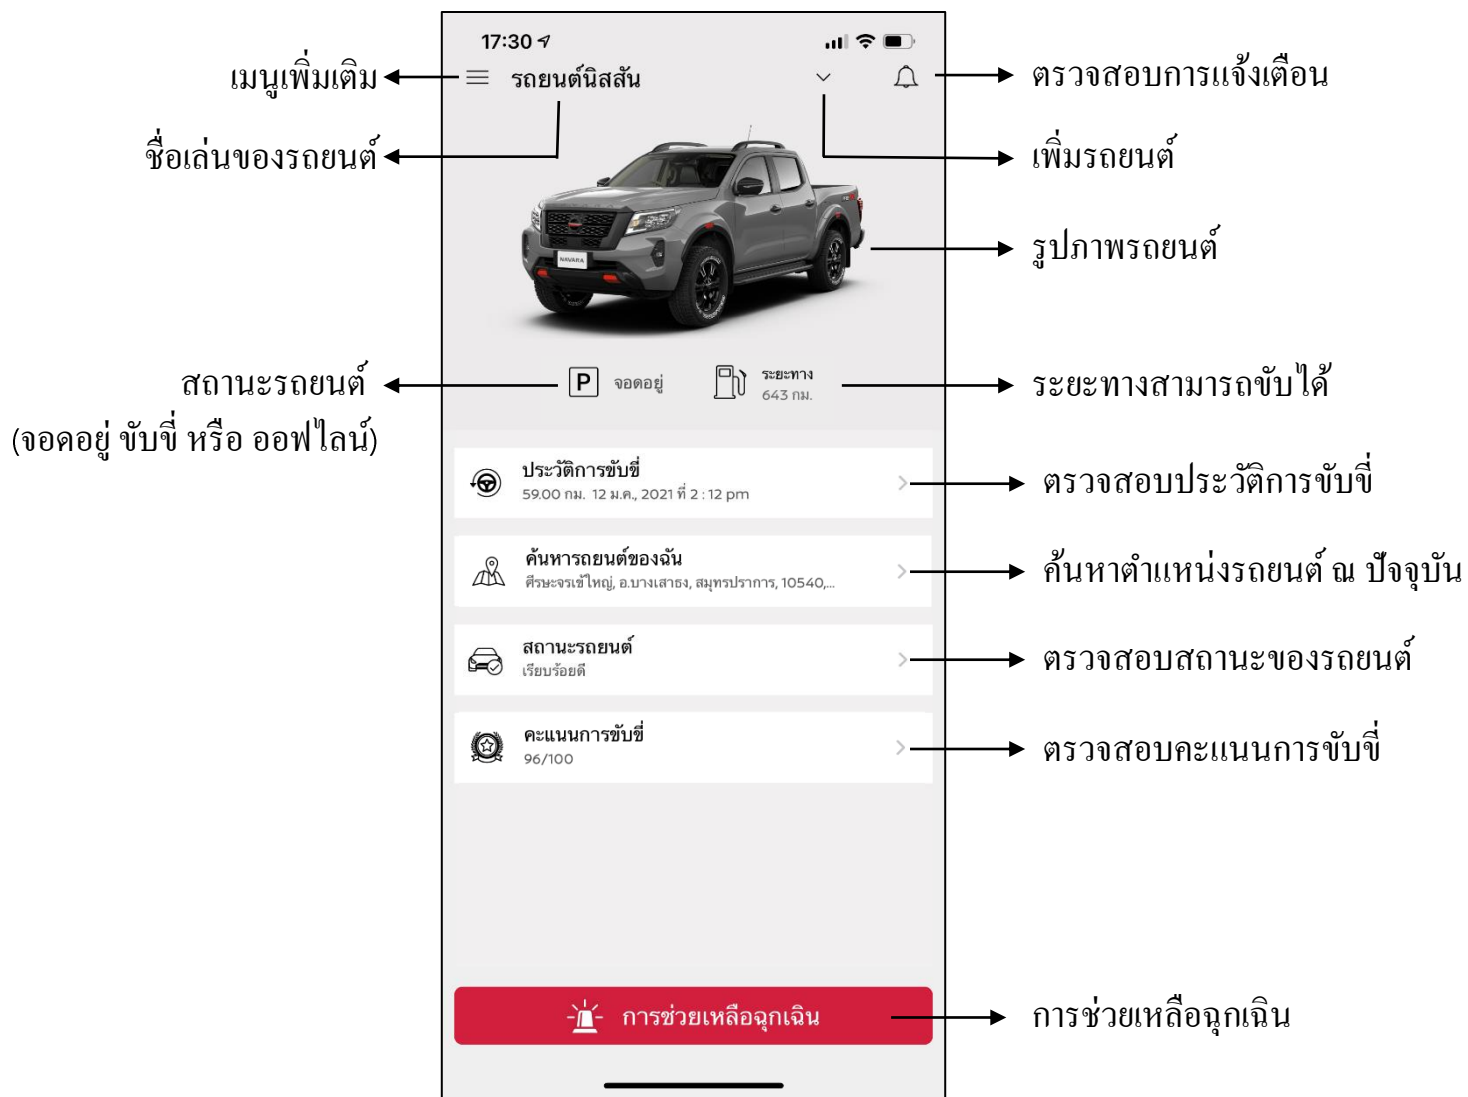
17:30

เมนูเพิ่มเติม
รถยนต์นิสสัน
ตรวจสอบการแจ้งเตือน

ชื่อเล่นของรถยนต์
เพิ่มรถยนต์

NAVARA

รูปภาพรถยนต์

สถานะรถยนต์
(จอดอยู่ ขับขี่ หรือ ออฟไลน์)

P จอดอยู่
ระยะทาง 643 กม.

ระยะทางสามารถขับได้

ประวัติการขับขี่
59.00 กม. 12 ม.ค., 2021 ที่ 2 : 12 pm
ตรวจสอบประวัติการขับขี่

ค้นหารถยนต์ของฉัน
ศีรษะจรเข้ใหญ่, อ.บางเสาธง, สมุทรปราการ, 10540,...
ค้นหาตำแหน่งรถยนต์ ณ ปัจจุบัน

สถานะรถยนต์
เรียบร้อยดี
ตรวจสอบสถานะของรถยนต์

คะแนนการขับขี่
96/100
ตรวจสอบคะแนนการขับขี่

การช่วยเหลือฉุกเฉิน
การช่วยเหลือฉุกเฉิน